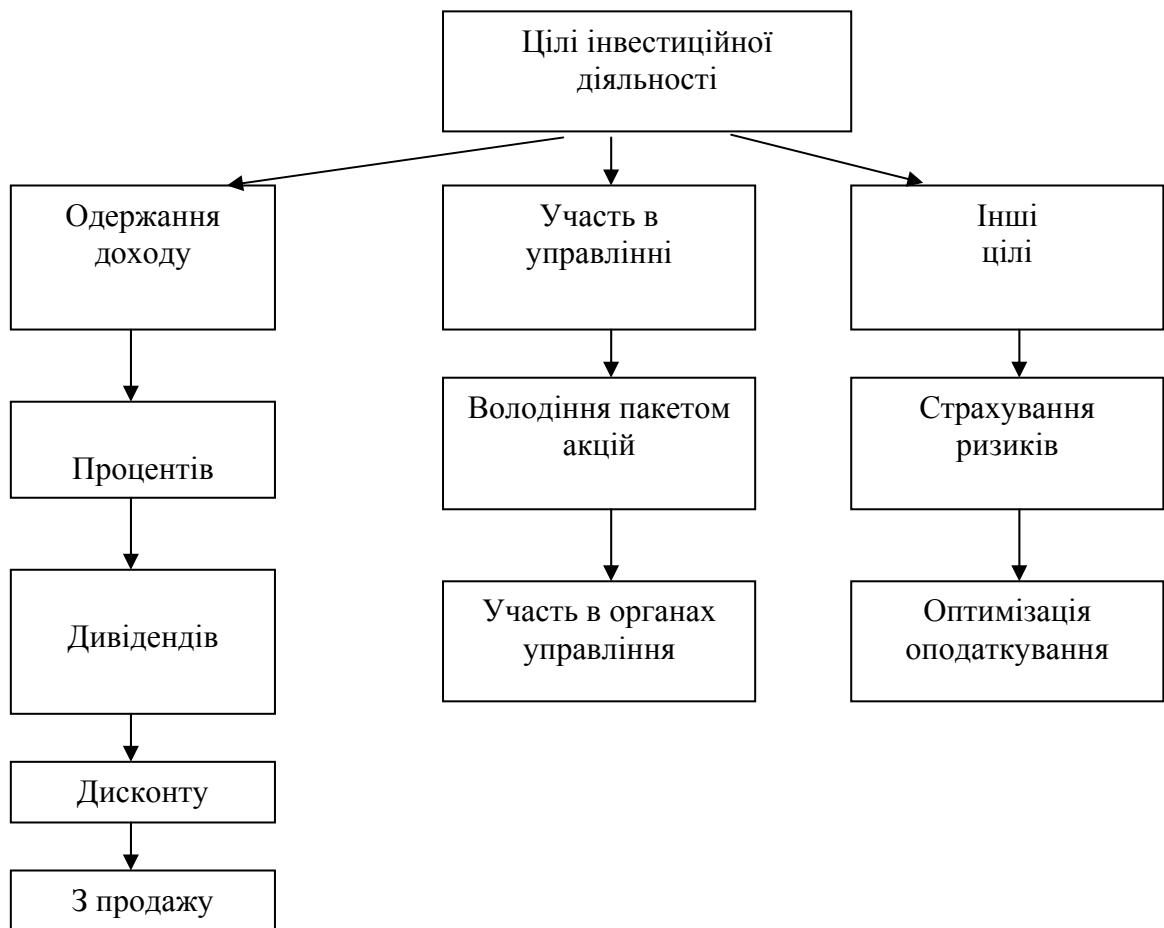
Цілі інвестиційної діяльності

Одержання доходу

Участь в управлінні

Інші цілі

Процентів

Дивідендів

Дисконту

З продажу

Володіння пакетом акцій

Участь в органах управління

Страхування ризиків

Оптимізація оподаткування